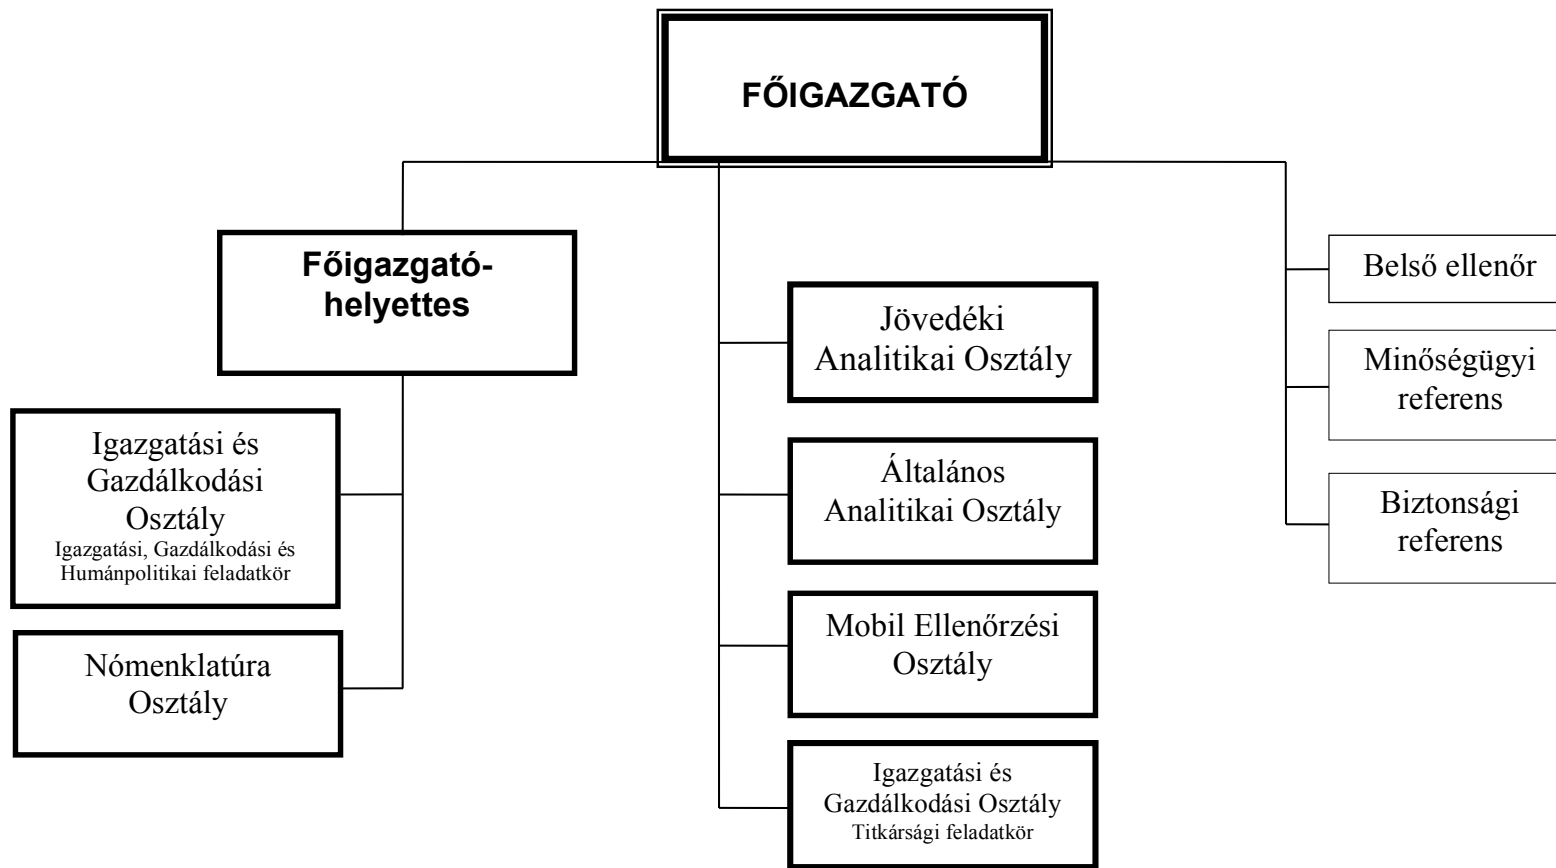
FŐIGAZGATÓ

Főigazgató-helyettes

Igazgatási és Gazdálkodási Osztály
Igazgatási, Gazdálkodási és Humánpolitikai feladatkör

Nómenklatúra Osztály

Jövedéki Analitikai Osztály

Általános Analitikai Osztály

Mobil Ellenőrzési Osztály

Igazgatási és Gazdálkodási Osztály
Titkársági feladatkör

Belső ellenőr

Minőségügyi referens

Biztonsági referens